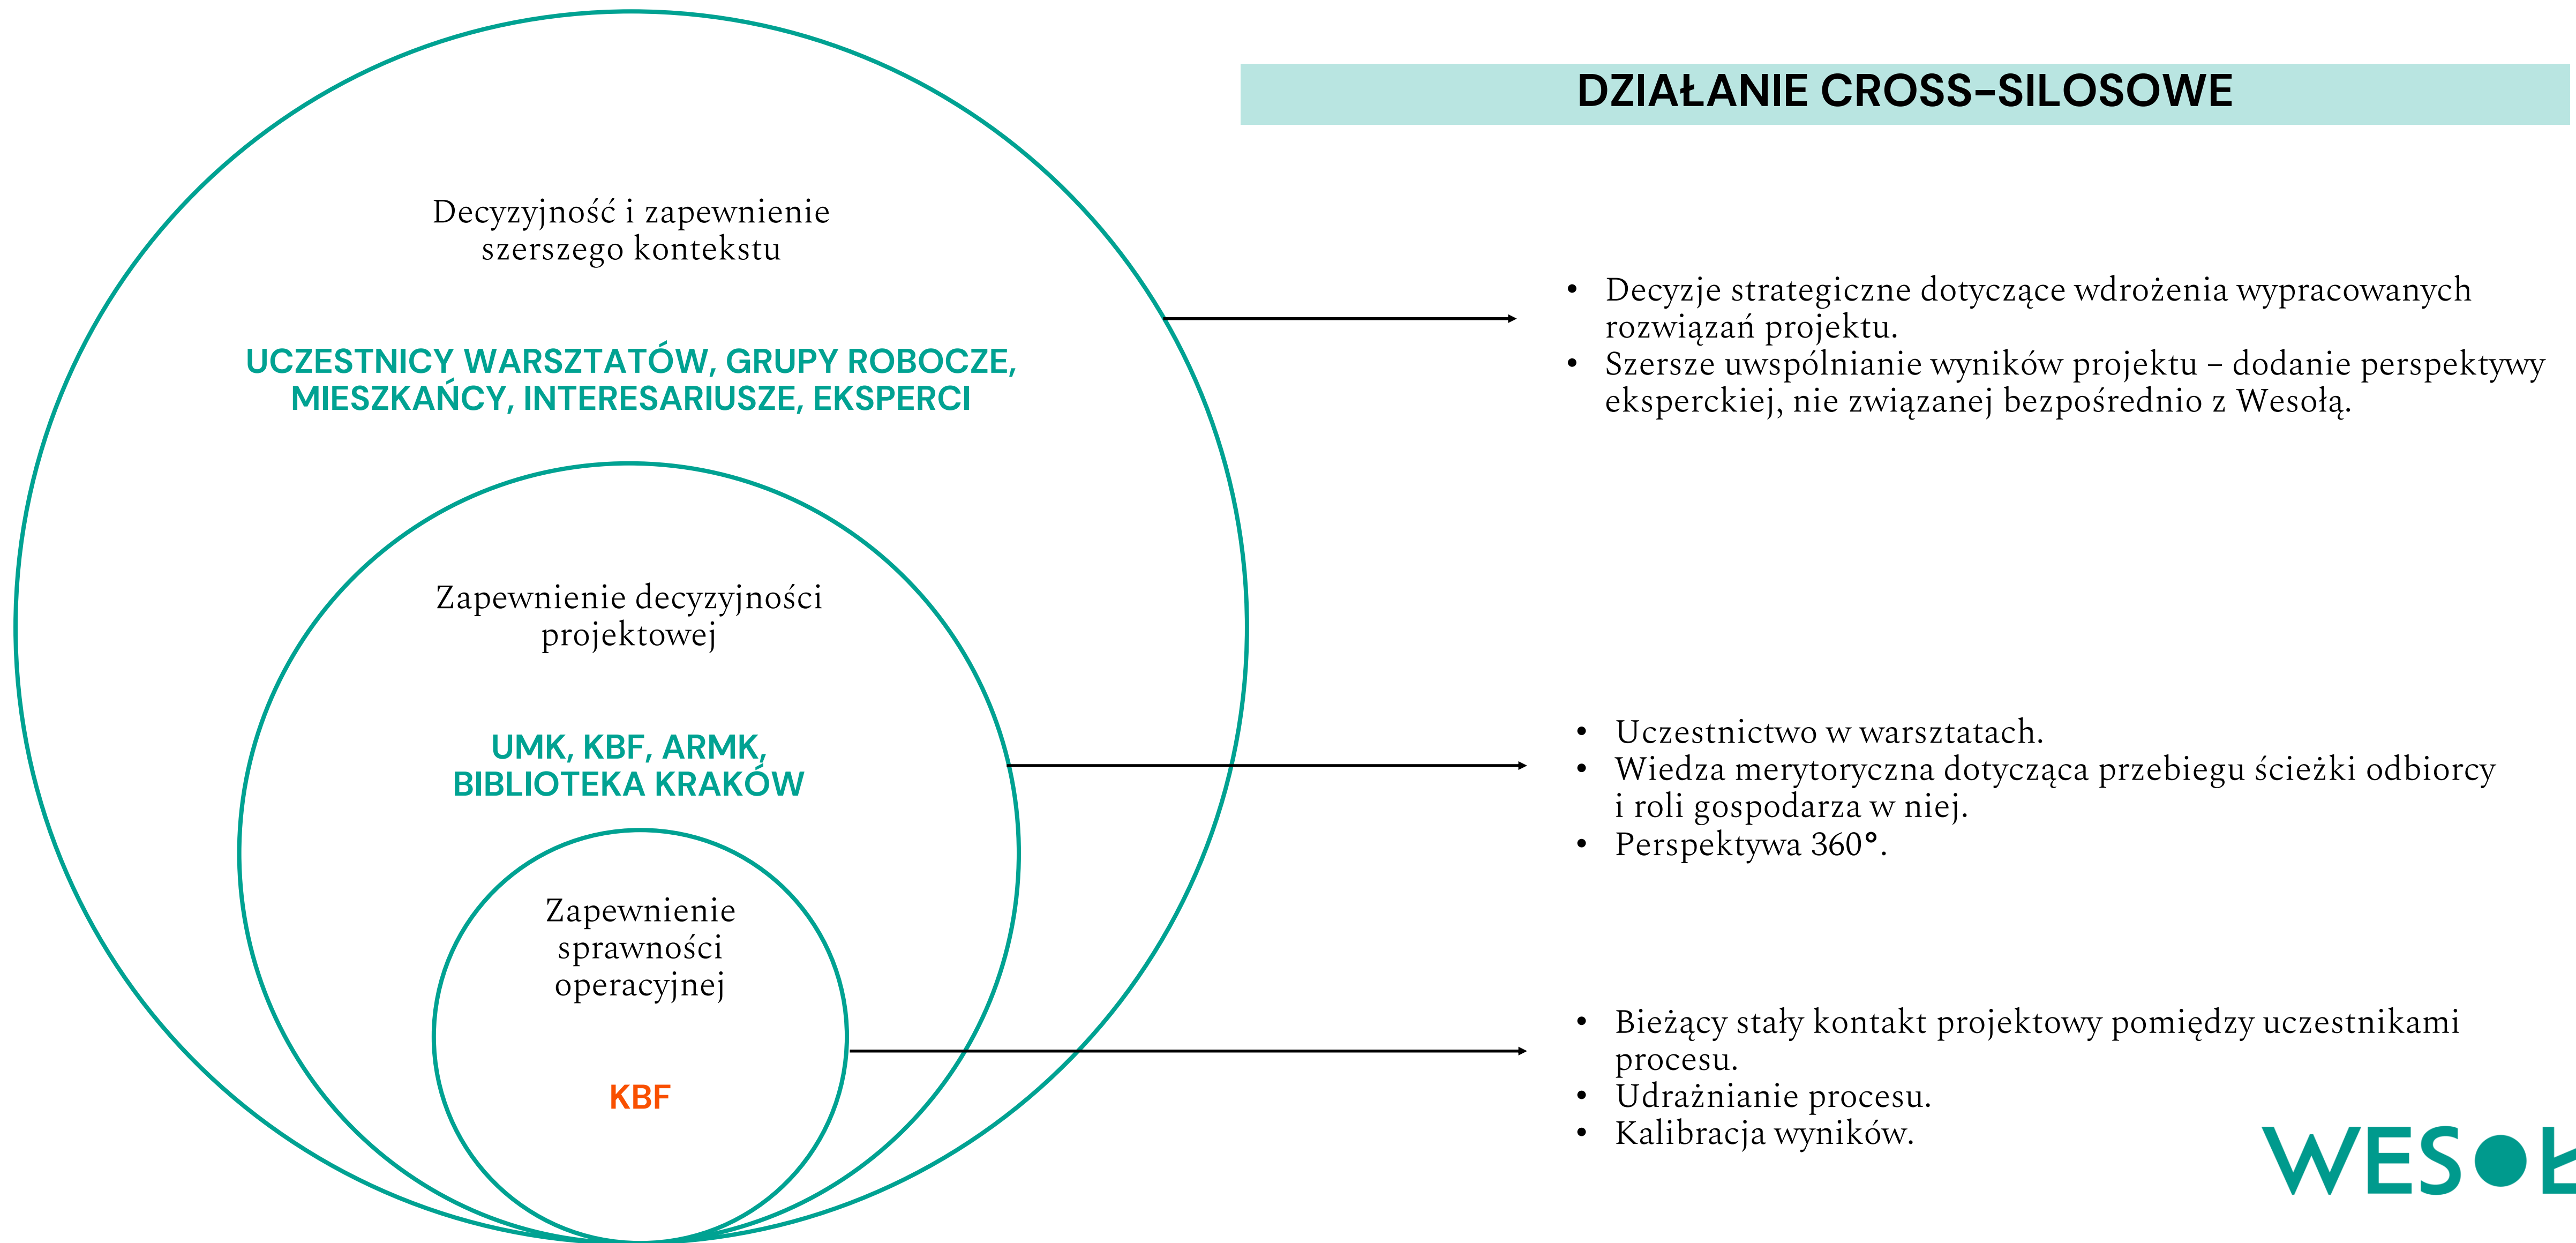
DZIAŁANIE CROSS-SILOSOWE

Decyzyjność i zapewnienie szerszego kontekstu

UCZESTNICY WARSZTATÓW, GRUPY ROBOCZE, MIESZKAŃCY, INTERESARIUSZE, EKSPERCI

Zapewnienie decyzyjności projektowej

UMK, KBF, ARMK, BIBLIOTEKA KRAKÓW

Zapewnienie sprawności operacyjnej

KBF

• Decyzje strategiczne dotyczące wdrożenia wypracowanych rozwiązań projektu.
• Szersze uwspólnianie wyników projektu – dodanie perspektywy eksperckiej, nie związanej bezpośrednio z Wesołą.

• Uczestnictwo w warsztatach.
• Wiedza merytoryczna dotycząca przebiegu ścieżki odbiorcy i roli gospodarza w niej.
• Perspektywa 360°.

• Bieżący stały kontakt projektowy pomiędzy uczestnikami procesu.
• Udrażnianie procesu.
• Kalibracja wyników.

WESOŁ